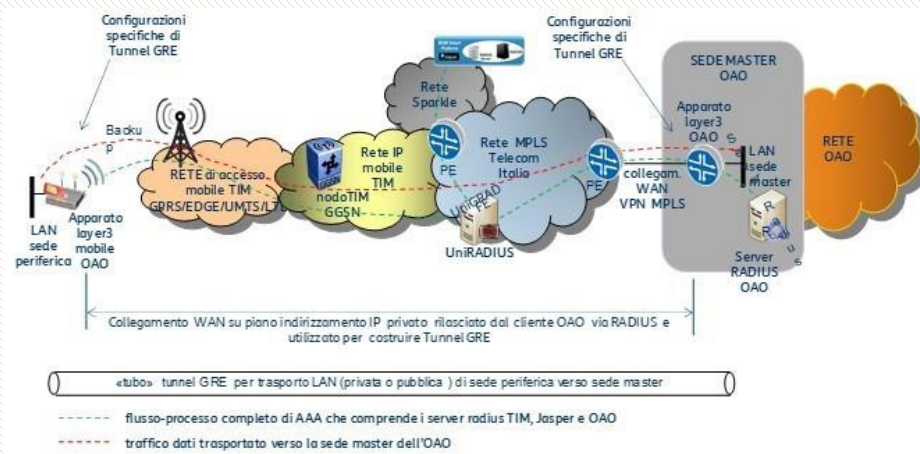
Configurazioni specifiche di Tunnel GRE

Configurazioni specifiche di Tunnel GRE

SEDE MASTER OAO

Rete Sparkle

Backu p

RETE di accesso mobile TIM GPRS/EDGE/UMTS/LT

Rete IP mobile TIM

nodoTIM GGSN

PE

Rete MPLS Telecom Italia

PE

Apparato layer3 OAO

LAN sede master

RETE OAO

collegam. WAN VPN MPLS

LAN sede periferica

Apparato layer3 mobile OAO

UniRADIUS

Server RADIUS OAO

Collegamento WAN su piano indirizzamento IP privato rilasciato dal cliente OAO via RADIUS e utilizzato per costruire Tunnel GRE

«tubo» tunnel GRE per trasporto LAN (privata o pubblica ) di sede periferica verso sede master

flusso-processo completo di AAA che comprende i server radius TIM, Jasper e OAO

traffico dati trasportato verso la sede master dell'OAO